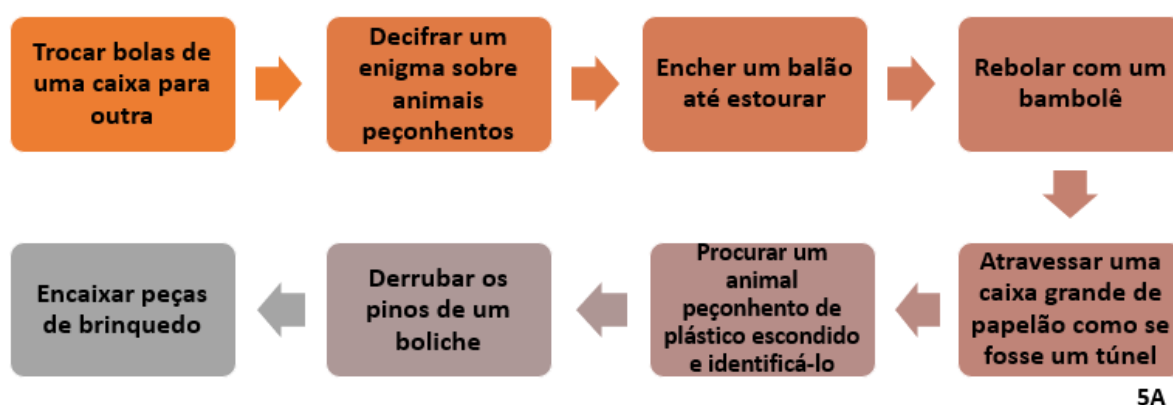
Trocar bolas de uma caixa para outra

Decifrar um enigma sobre animais peçonhentos

Encher um balão até estourar

Rebolar com um bambolê

Atravessar uma caixa grande de papelão como se fosse um túnel

Procurar um animal peçonhento de plástico escondido e identificá-lo

Derrubar os pinos de um boliche

Encaixar peças de brinquedo

5A